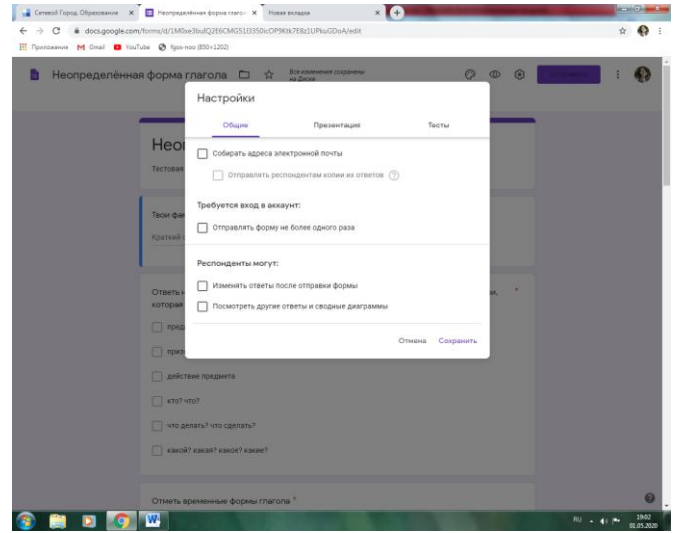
Сетевой Город. Образование ×
Неопределённая форма глагол ×
Новая вкладка ×

docs.google.com/forms/d/1M0xe3bulQ2E6CMG51O350icOP9Ktk7E8z1UPkuGDoA/edit

Приложения Gmail YouTube fgos-noo (850×1202)

Неопределённая форма глагола

Все изменения сохранены на Диске

Неоп

Тестовая

Твои фа

Краткий

Ответь н
которая

пред

приз

действие предмета

кто? что?

что делать? что сделать?

какой? какая? какое? какие?

Отметь временные формы глагола *

Настройки

Общие

Презентация

Тесты

Собирать адреса электронной почты

Отправлять респондентам копии их ответов

Требуется вход в аккаунт:

Отправлять форму не более одного раза

Респонденты могут:

Изменять ответы после отправки формы

Посмотреть другие ответы и сводные диаграммы

Отмена

Сохранить

RU

19:02
01.05.2020